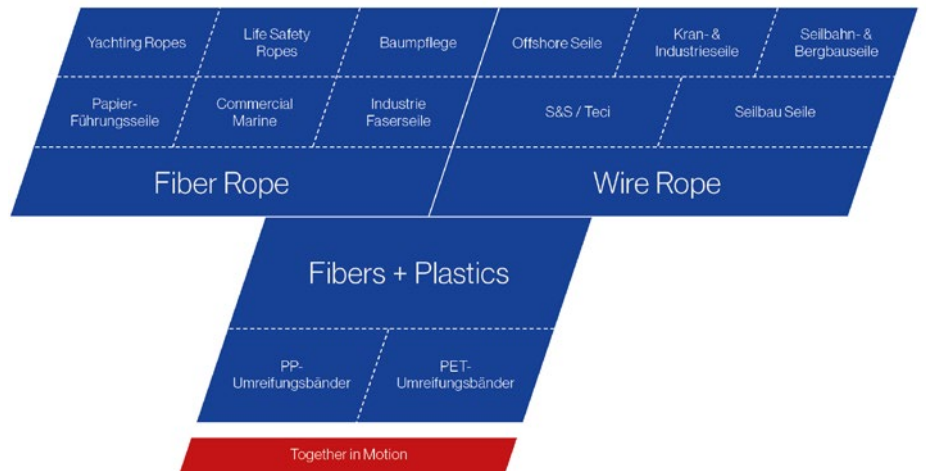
Yachting Ropes
Life Safety Ropes
Baumpflege
Offshore Seile
Kran- & Industrieseile
Seilbahn- & Bergbauseile
Papier-Führungsseile
Commercial Marine
Industrie Faserseile
S&S / Teci
Seilbau Seile
Fiber Rope
Wire Rope
Fibers + Plastics
PP-Umreifungsbänder
PET-Umreifungsbänder
Together in Motion